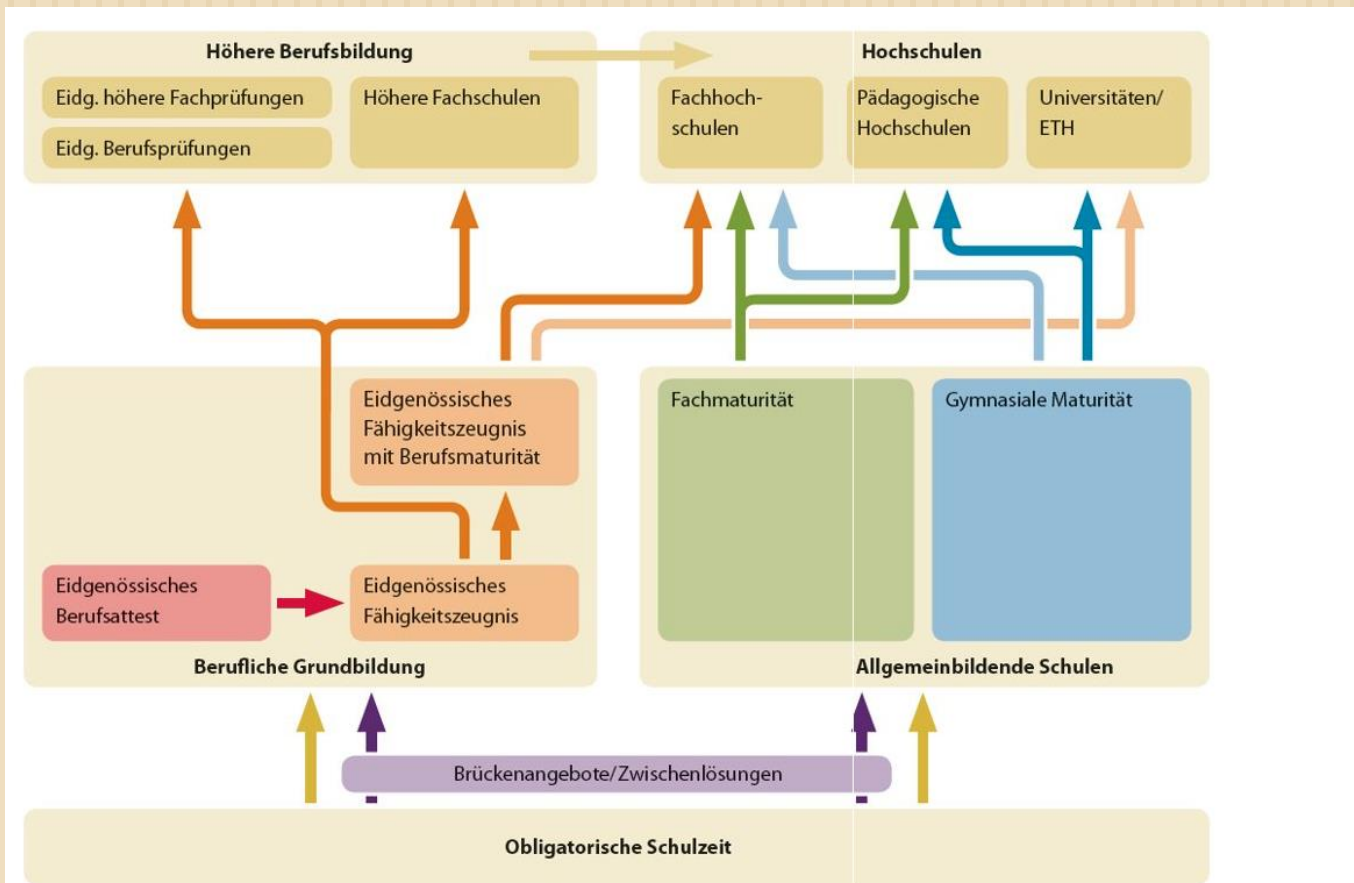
Höhere Berufsbildung

Eidg. höhere Fachprüfungen

Eidg. Berufsprüfungen

Höhere Fachschulen

Hochschulen

Fachhochschulen

Pädagogische Hochschulen

Universitäten/ ETH

Eidgenössisches Fähigkeitszeugnis mit Berufsmaturität

Eidgenössisches Berufsattest

Eidgenössisches Fähigkeitszeugnis

Berufliche Grundbildung

Fachmaturität

Gymnasiale Maturität

Allgemeinbildende Schulen

Brückenangebote/Zwischenlösungen

Obligatorische Schulzeit